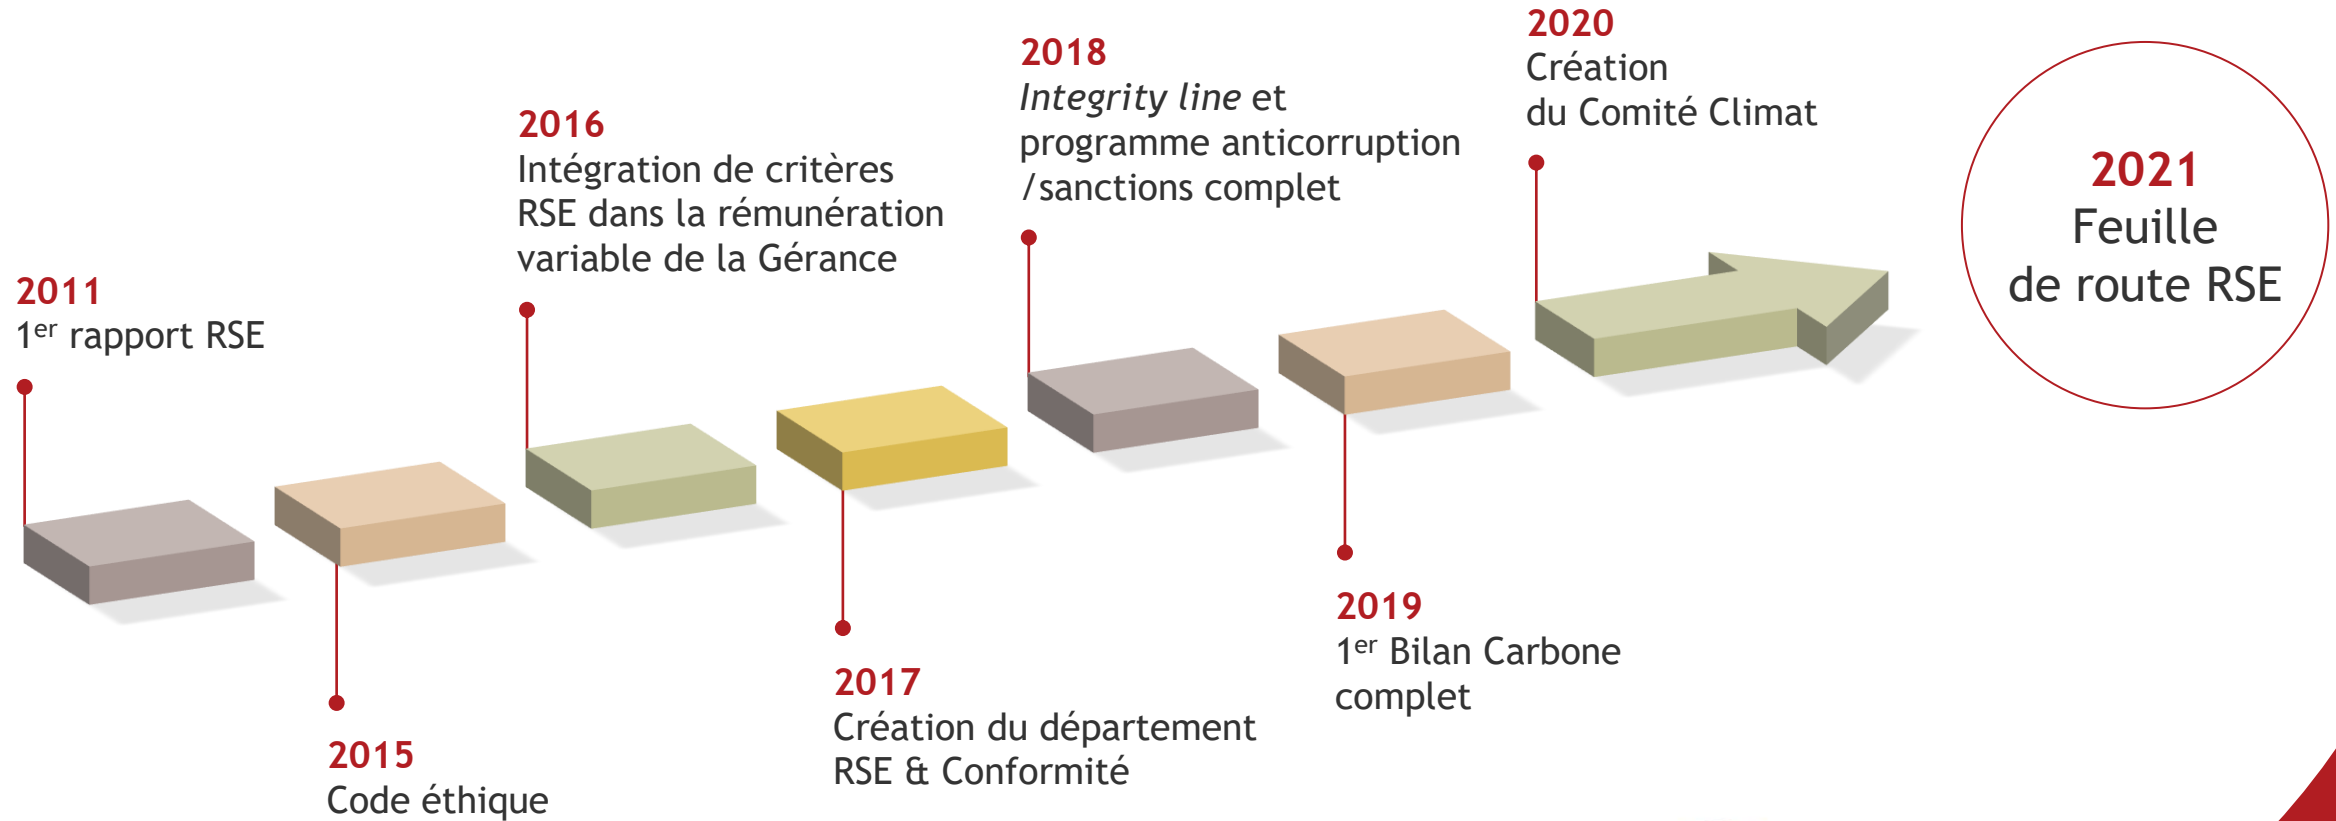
2011
1$^{er}$ rapport RSE

2015
Code éthique

2016
Intégration de critères RSE dans la rémunération variable de la Gérance

2017
Création du département RSE & Conformité

2018
*Integrity line* et programme anticorruption /sanctions complet

2019
1$^{er}$ Bilan Carbone complet

2020
Création du Comité Climat

2021
Feuille de route RSE